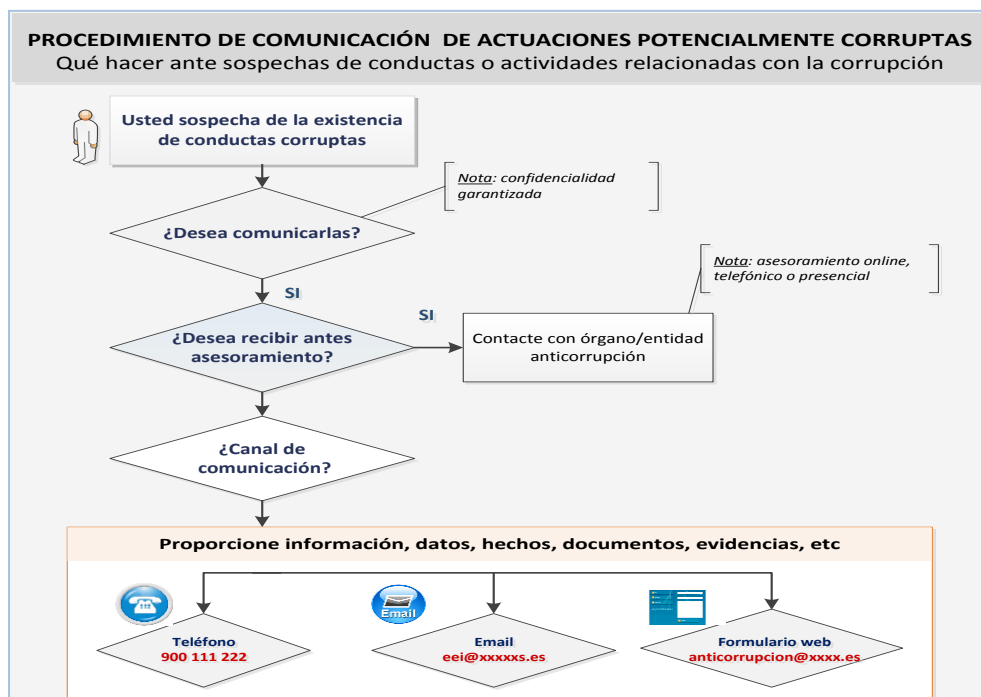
PROCEDIMIENTO DE COMUNICACIÓN DE ACTUACIONES POTENCIALMENTE CORRUPTAS
Qué hacer ante sospechas de conductas o actividades relacionadas con la corrupción

Usted sospecha de la existencia de conductas corruptas

Nota: confidencialidad garantizada

¿Desea comunicarlas?

SI

Nota: asesoramiento online, telefónico o presencial

SI

¿Desea recibir antes asesoramiento?

Contacte con órgano/entidad anticorrupción

¿Canal de comunicación?

Proporcione información, datos, hechos, documentos, evidencias, etc

Email

Teléfono
900 111 222

Email
eei@xxxxxs.es

Formulario web
anticorrupcion@xxxx.es